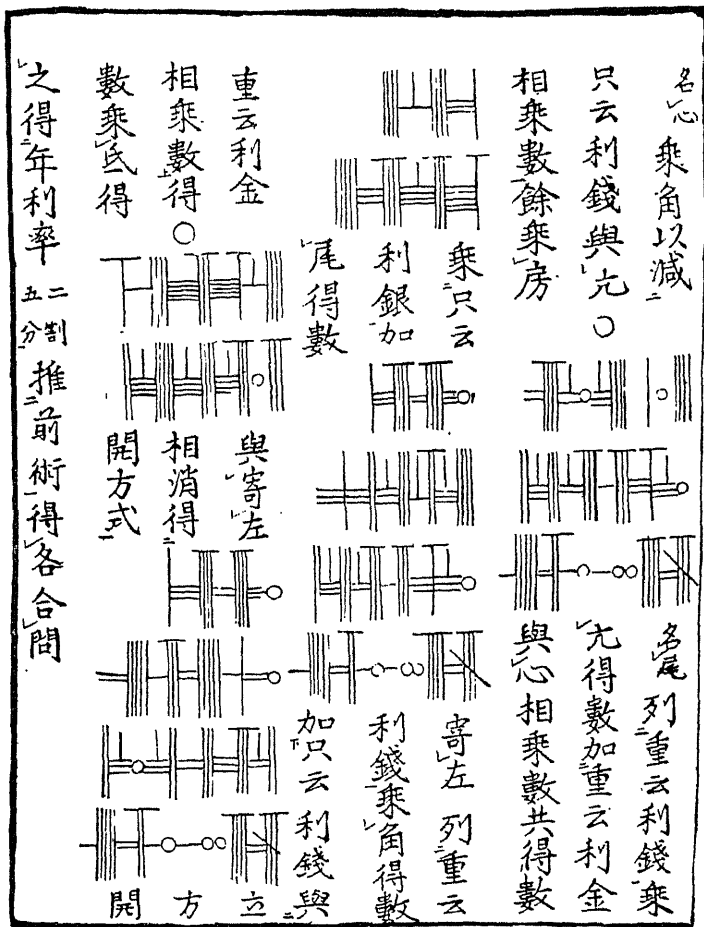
名心乘角以減 只云利錢與亢 ○ 相乘數餘乘房

乘只云 利銀加 尾得數

重云利金 相乘數得 ○ 數乘氐得

與寄左 相消得 開方式

之得年利率 二割五分 推前術得各合問

名尾 列重云利錢乘亢得數加重云利金 與心相乘數共得數

寄左 列重云 利錢乘角得數 加只云 利錢與

立 方 開